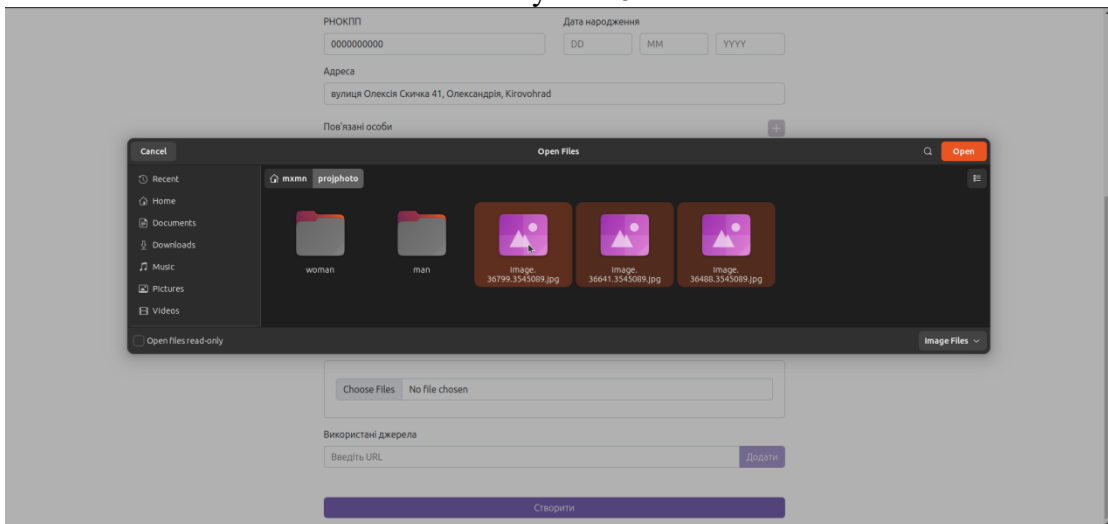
РНОКПП
0000000000
Дата народження
DD
MM
YYYY
Адреса
вулиця Олексія Скичка 41, Олександрія, Kirovohrad
Пов'язані особи
+

Cancel
Open Files
Open
Recent
Home
Documents
Downloads
Music
Pictures
Videos
mxmn
projphoto
woman
man
image.36799.3545089.jpg
image.36641.3545089.jpg
image.36488.3545089.jpg
Open files read-only
Image Files

Choose Files
No file chosen
Використані джерела
Введіть URL
Додати
Створити